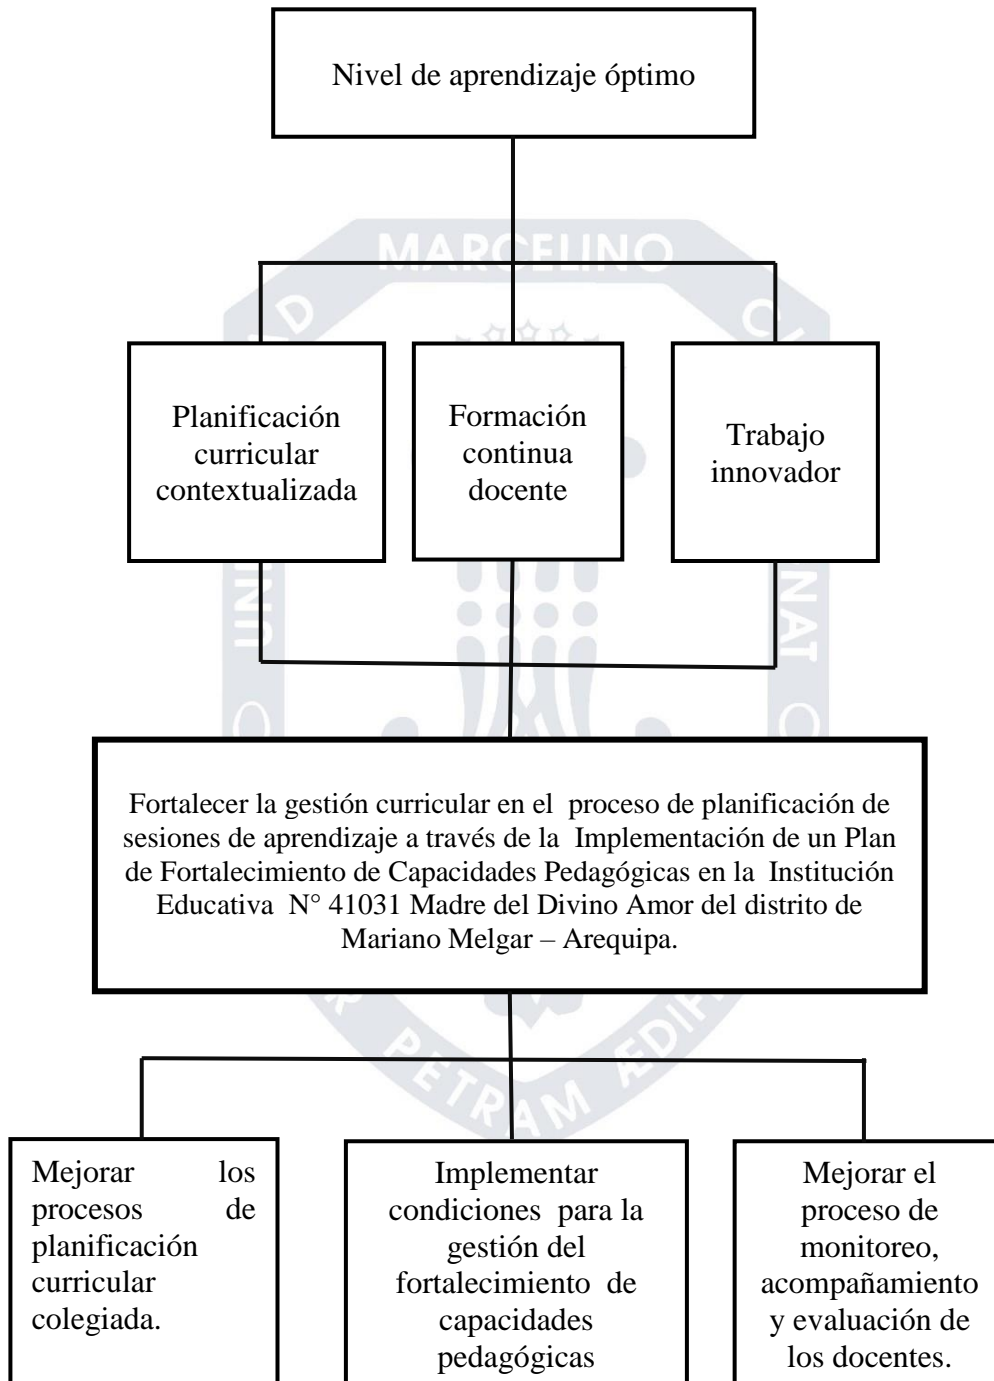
Nivel de aprendizaje óptimo

Planificación curricular contextualizada

Formación continua docente

Trabajo innovador

Fortalecer la gestión curricular en el proceso de planificación de sesiones de aprendizaje a través de la Implementación de un Plan de Fortalecimiento de Capacidades Pedagógicas en la Institución Educativa N° 41031 Madre del Divino Amor del distrito de Mariano Melgar – Arequipa.

Mejorar los procesos de planificación curricular colegiada.

Implementar condiciones para la gestión del fortalecimiento de capacidades pedagógicas

Mejorar el proceso de monitoreo, acompañamiento y evaluación de los docentes.